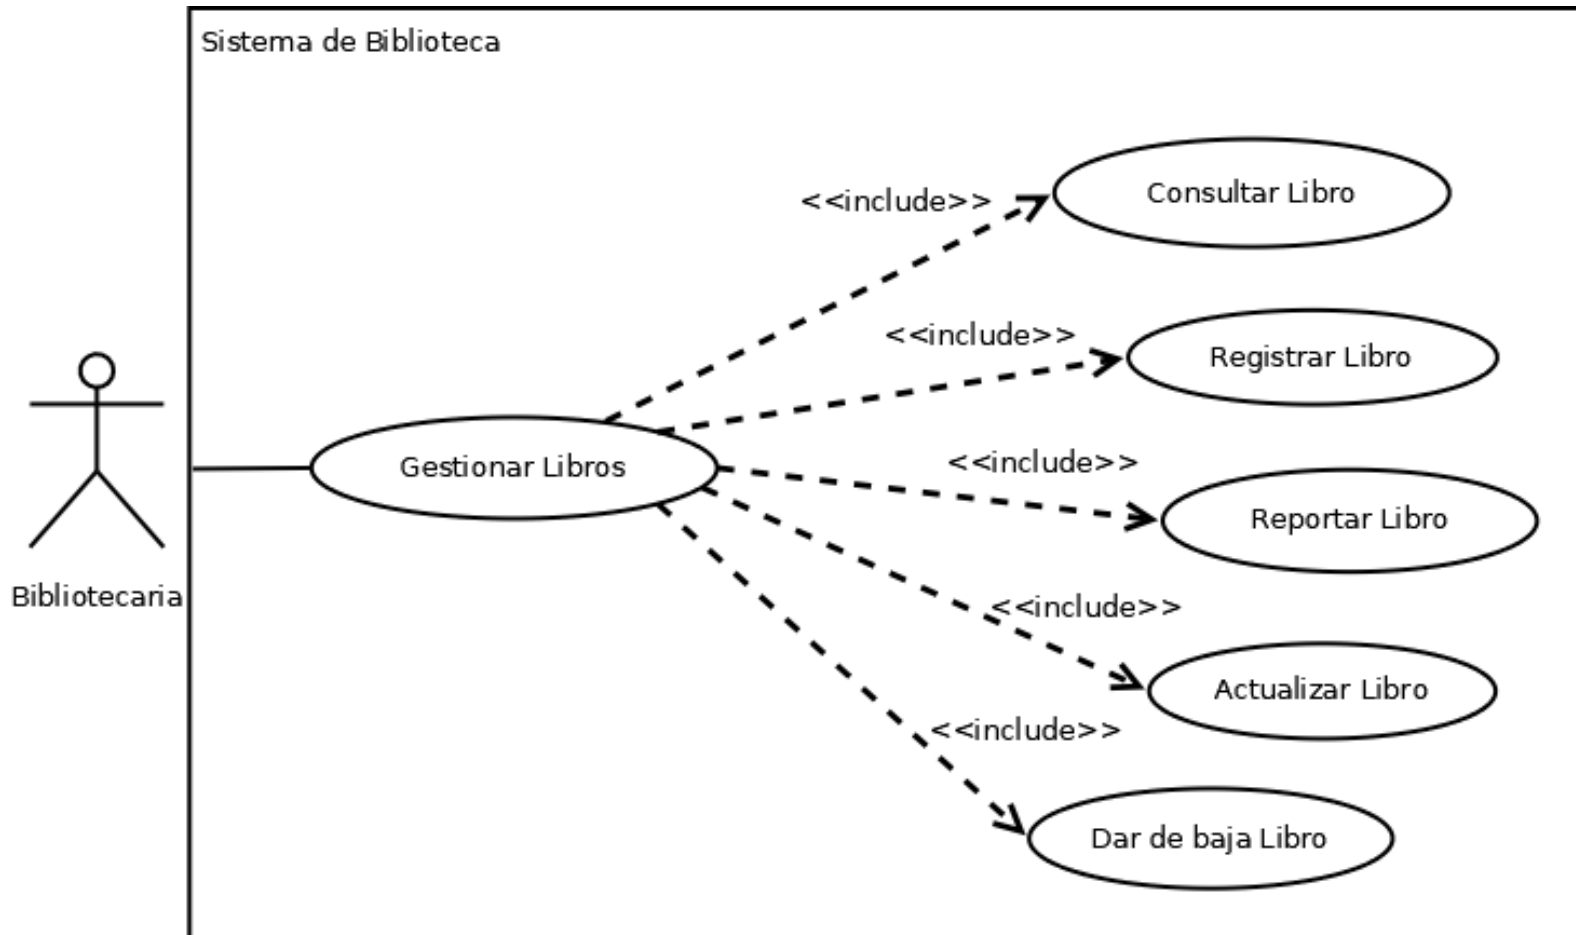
Sistema de Biblioteca

Bibliotecaria

Gestionar Libros

<<include>>
Consultar Libro

<<include>>
Registrar Libro

<<include>>
Reportar Libro

<<include>>
Actualizar Libro

<<include>>
Dar de baja Libro